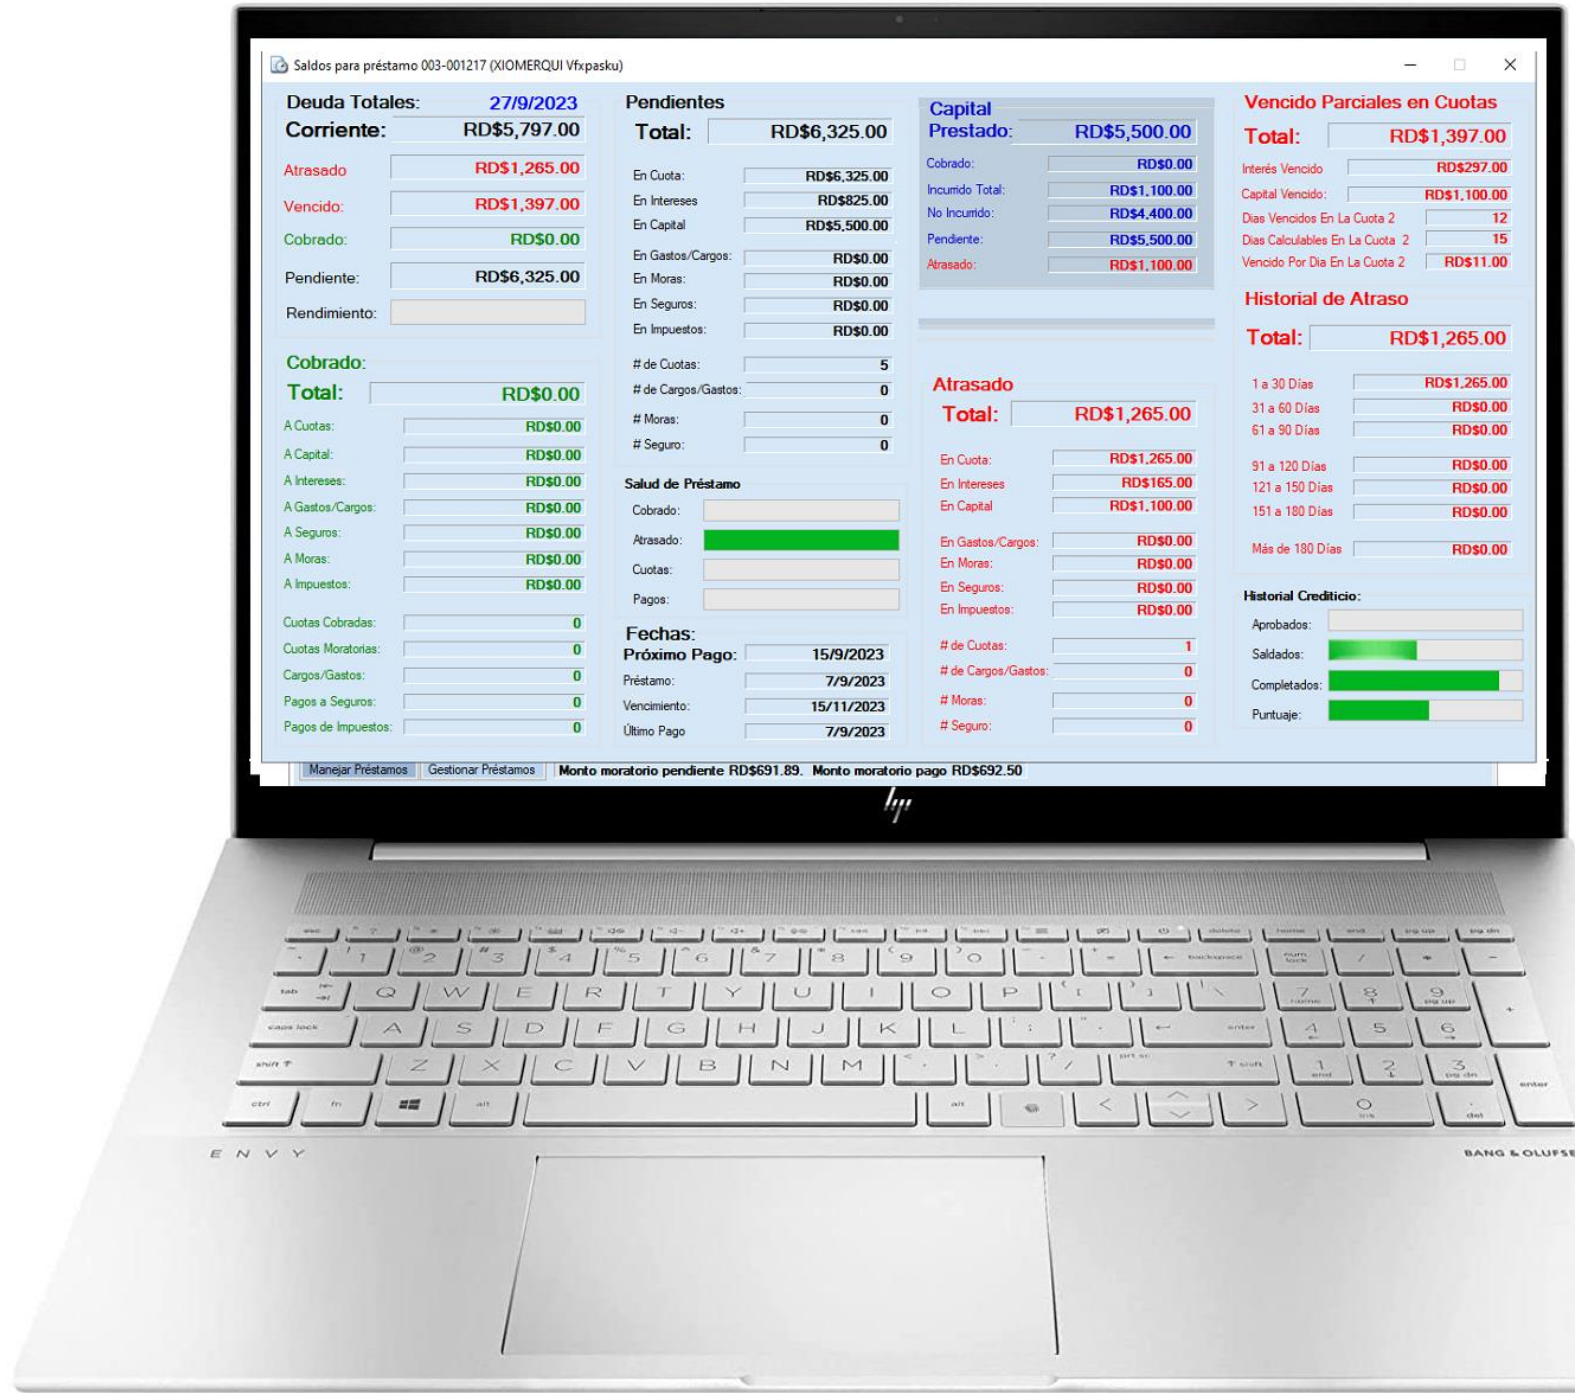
Saldos para préstamo 003-001217 (XIOMERQUI Vfxpasku)

Deuda Totales: 27/9/2023
Corriente: RD$5,797.00
Atrasado RD$1,265.00
Vencido: RD$1,397.00
Cobrado: RD$0.00
Pendiente: RD$6,325.00
Rendimiento:

Cobrado:
Total: RD$0.00
A Cuotas: RD$0.00
A Capital: RD$0.00
A Intereses: RD$0.00
A Gastos/Cargos: RD$0.00
A Seguros: RD$0.00
A Moras: RD$0.00
A Impuestos: RD$0.00
Cuotas Cobradas: 0
Cuotas Moratorias: 0
Cargos/Gastos: 0
Pagos a Seguros: 0
Pagos de Impuestos: 0

Pendientes
Total: RD$6,325.00
En Cuota: RD$6,325.00
En Intereses RD$825.00
En Capital RD$5,500.00
En Gastos/Cargos: RD$0.00
En Moras: RD$0.00
En Seguros: RD$0.00
En Impuestos: RD$0.00
# de Cuotas: 5
# de Cargos/Gastos: 0
# Moras: 0
# Seguro: 0

Salud de Préstamo
Cobrado:
Atrasado:
Cuotas:
Pagos:

Fechas:
Próximo Pago: 15/9/2023
Préstamo: 7/9/2023
Vencimiento: 15/11/2023
Último Pago 7/9/2023

Capital Prestado: RD$5,500.00
Cobrado: RD$0.00
Incurrido Total: RD$1,100.00
No Incurrido: RD$4,400.00
Pendiente: RD$5,500.00
Atrasado: RD$1,100.00

Atrasado
Total: RD$1,265.00
En Cuota: RD$1,265.00
En Intereses RD$165.00
En Capital RD$1,100.00
En Gastos/Cargos: RD$0.00
En Moras: RD$0.00
En Seguros: RD$0.00
En Impuestos: RD$0.00
# de Cuotas: 1
# de Cargos/Gastos: 0
# Moras: 0
# Seguro: 0

Vencido Parciales en Cuotas
Total: RD$1,397.00
Interés Vencido RD$297.00
Capital Vencido: RD$1,100.00
Dias Vencidos En La Cuota 2 12
Dias Calculables En La Cuota 2 15
Vencido Por Dia En La Cuota 2 RD$11.00

Historial de Atraso
Total: RD$1,265.00
1 a 30 Días RD$1,265.00
31 a 60 Días RD$0.00
61 a 90 Días RD$0.00
91 a 120 Días RD$0.00
121 a 150 Días RD$0.00
151 a 180 Días RD$0.00
Más de 180 Días RD$0.00

Historial Crediticio:
Aprobados:
Saldados:
Completados:
Puntuaje:

Manejar Préstamos | Gestionar Préstamos | Monto moratorio pendiente RD$691.89. Monto moratorio pago RD$692.50

ENVY
BANG & OLUFSE